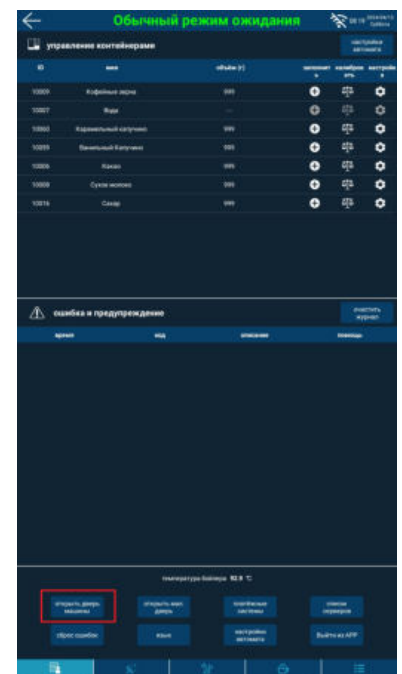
Обычный режим ожидания

управление контейнерами

настройки автомата

| ID | имя | объём (г) | заполнит ь | калибров ать | настройк а |
|---|---|---|---|---|---|
| 10001 | Кофейные зерна | 999 | | | |
| 10007 | Воды | --- | | | |
| 10003 | Карамельный капучино | 999 | | | |
| 10005 | Ванильный Капучино | 999 | | | |
| 10006 | Какао | 999 | | | |
| 10008 | Сухое молоко | 999 | | | |
| 10016 | Сахар | 999 | | | |

ошибка и предупреждение

очистить журнал

| время | вид | описание | помощь |
|---|---|---|---|

температура бойлера 92.8 ℃

открыть дверь машины

открыть мин дверь

платёжные системы

список серверов

сброс ошибок

язык

настройки автомата

Выйти из APP